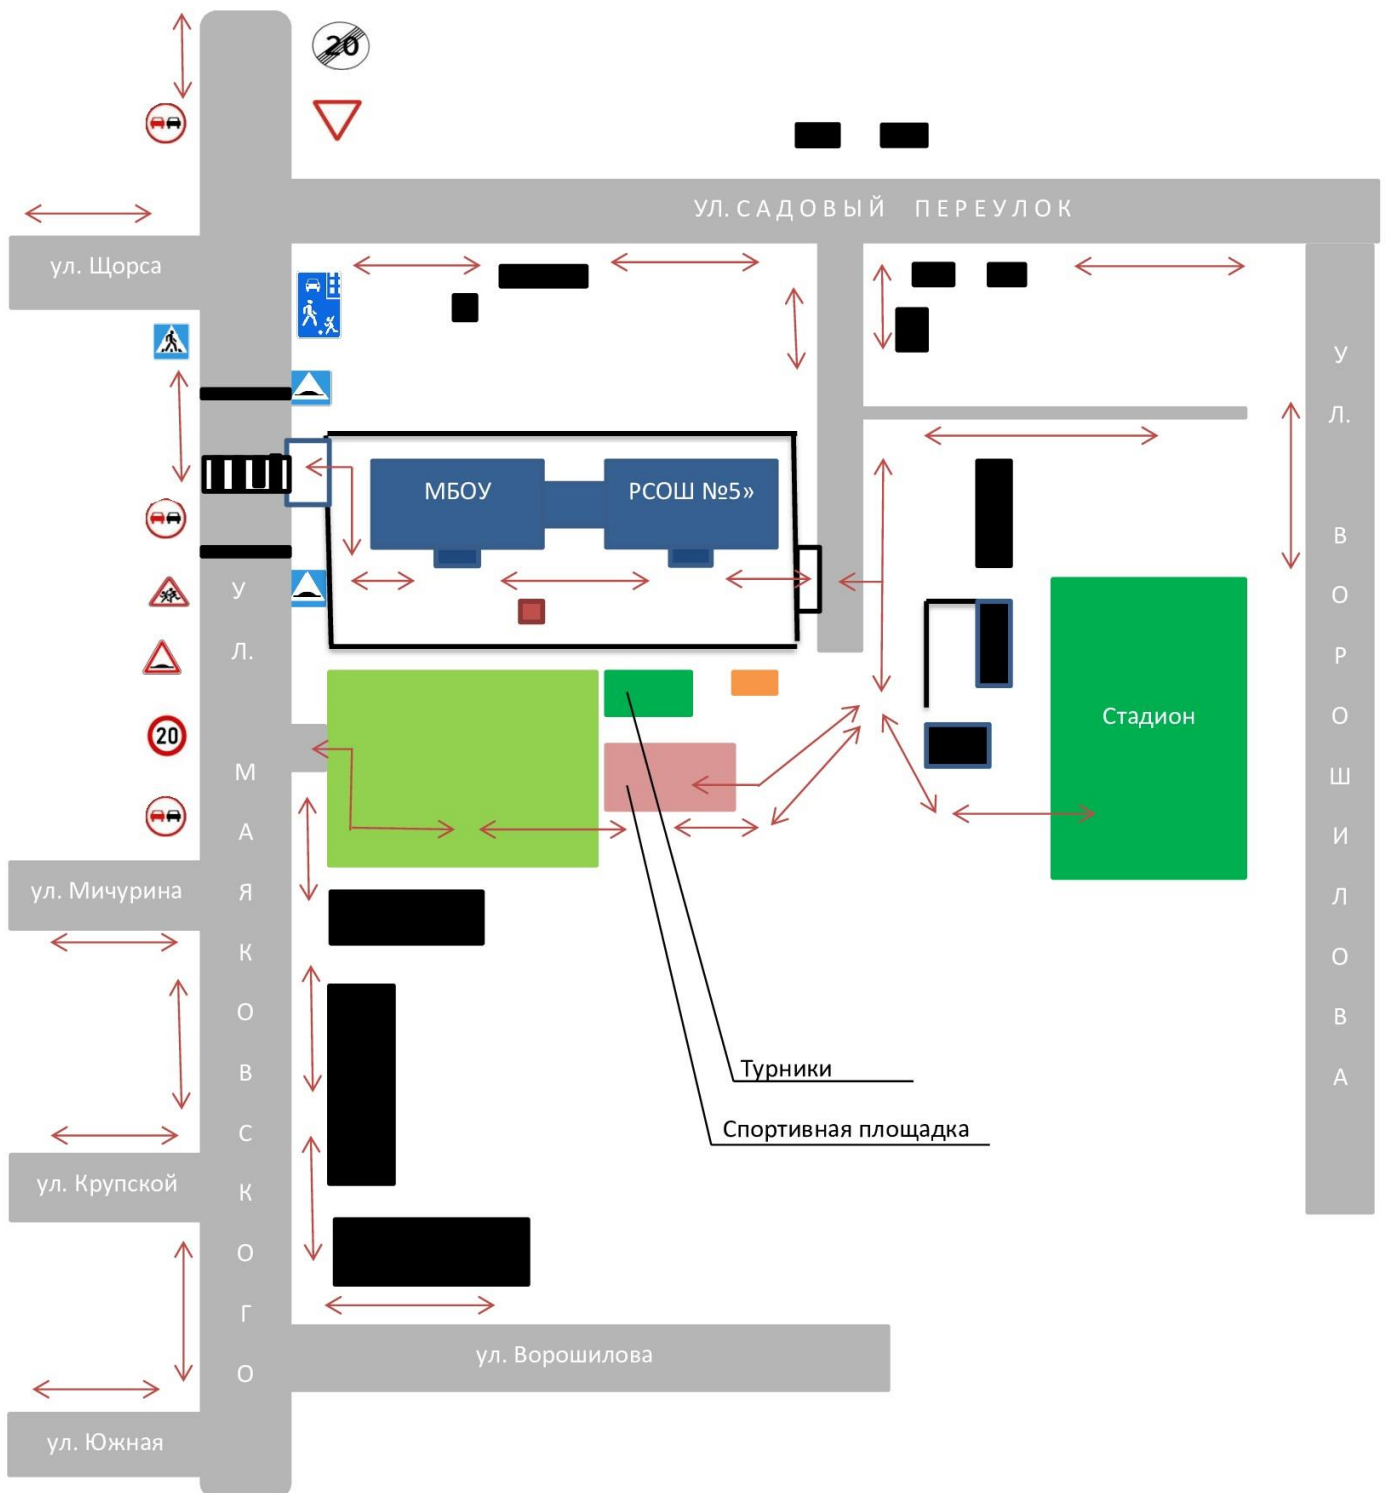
20

УЛ. САДОВЫЙ ПЕРЕУЛОК

ул. Щорса

У Л. В О Р О Ш И Л О В А

МБОУ

РСОШ №5»

20

У Л. М А Я К О В С К О Г О

Стадион

ул. Мичурина

Турники

Спортивная площадка

ул. Крупской

ул. Ворошилова

ул. Южная